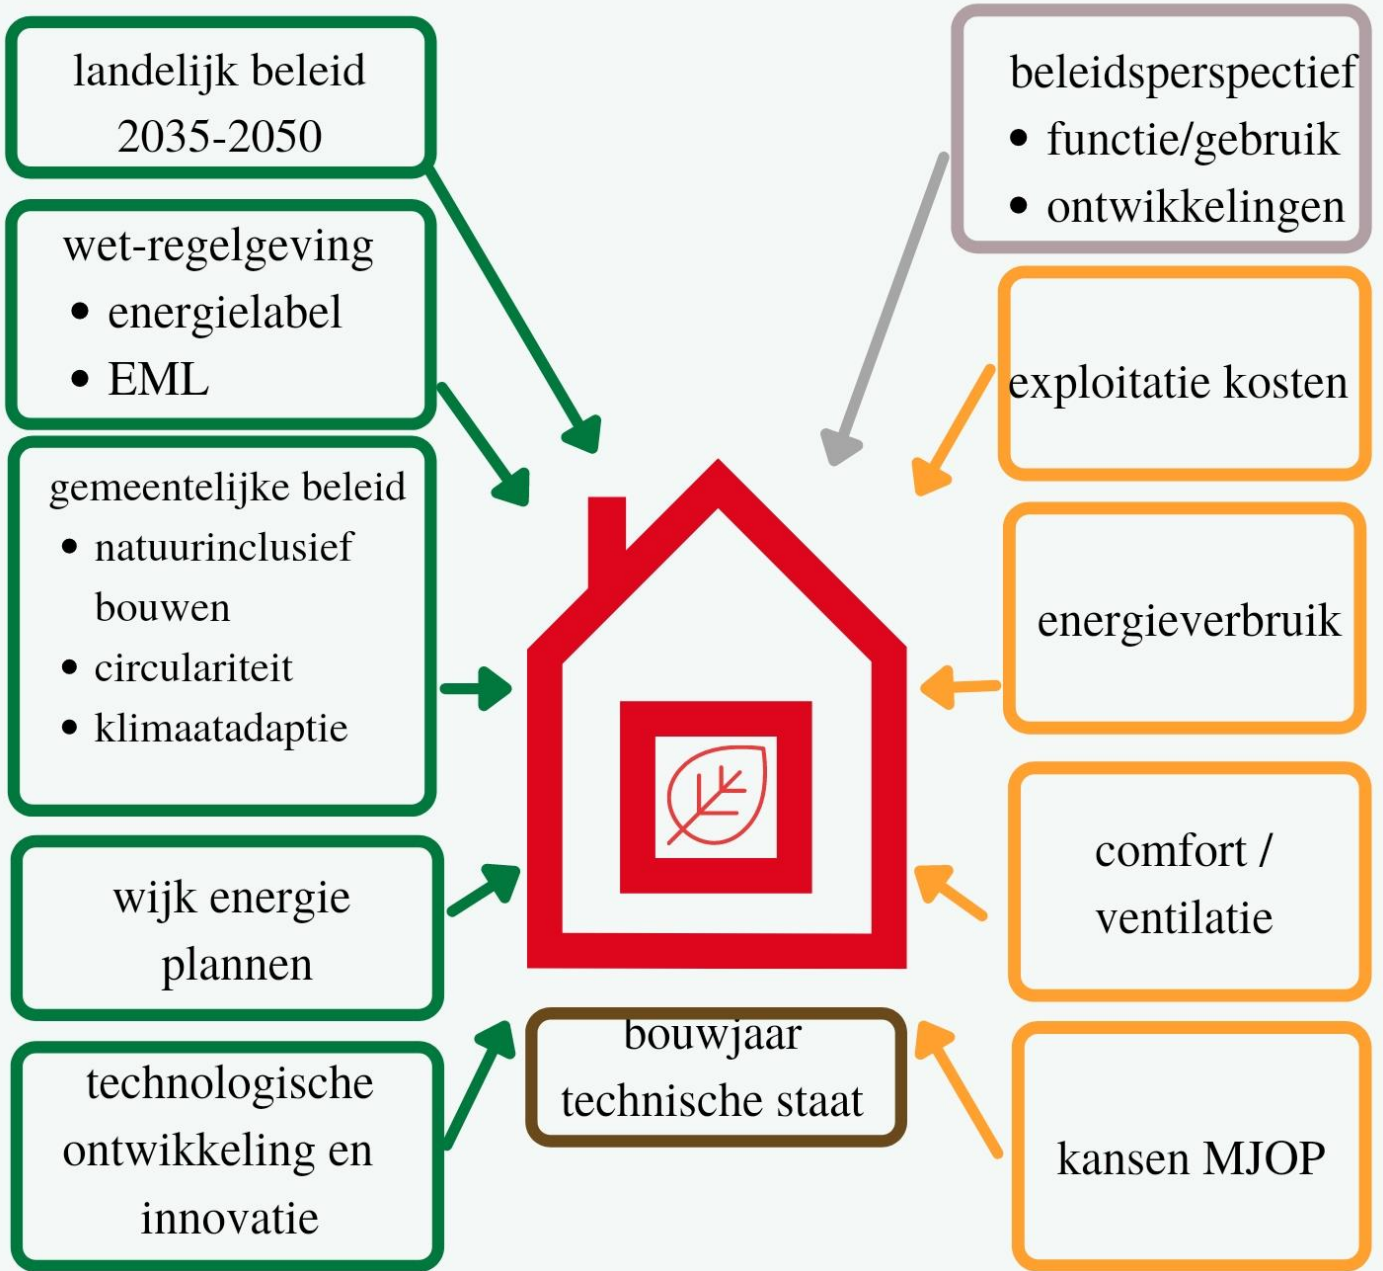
landelijk beleid 2035-2050

wet-regelgeving
• energielabel
• EML

gemeentelijke beleid
• natuurinclusief bouwen
• circulariteit
• klimaatadaptie

wijk energie plannen

technologische ontwikkeling en innovatie

beleidsperspectief
• functie/gebruik
• ontwikkelingen

exploitatie kosten

energieverbruik

comfort / ventilatie

kansen MJOP

bouwjaar technische staat